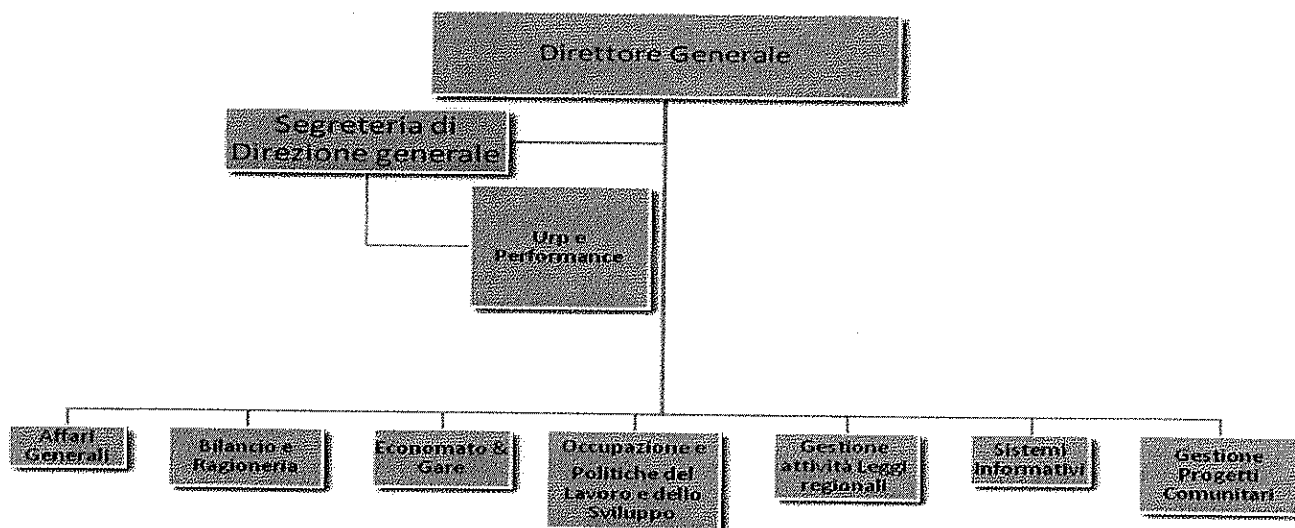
Direttore Generale

Segreteria di Direzione generale

Urp e Performance

Affari Generali

Bilancio e Ragioneria

Economato & Gare

Occupazione e Politiche del Lavoro e dello Sviluppo

Gestione attività Leggi regionali

Sistemi Informativi

Gestione Progetti Comunitari